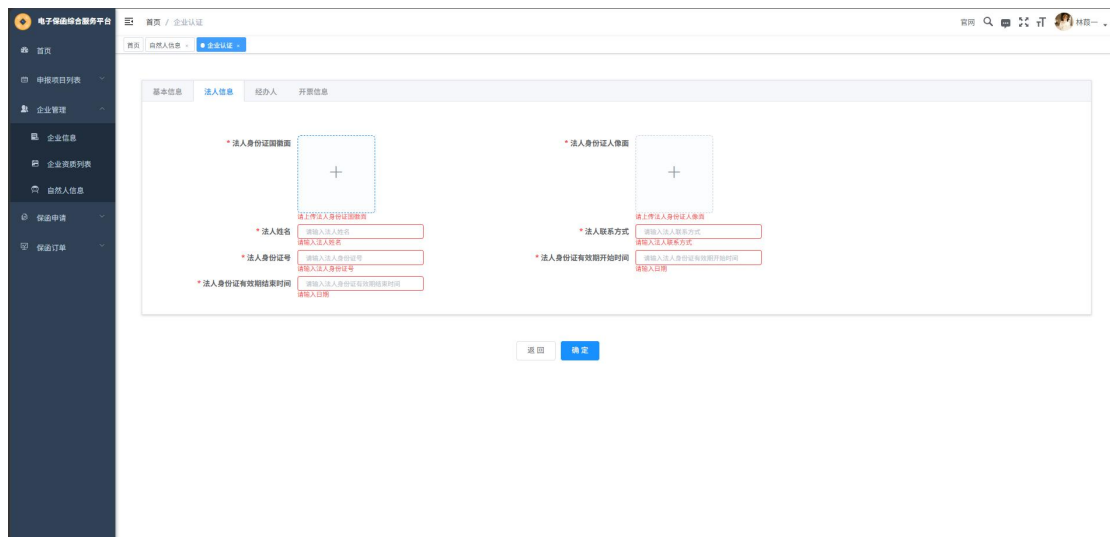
电子保函综合服务平台

首页 / 企业认证

官网 林园一

首页 自然人信息 × ● 企业认证 ×

首页
申报项目列表
企业管理
企业信息
企业资质列表
自然人信息
保函申请
保函订单

基本信息 法人信息 经办人 开票信息

* 法人身份证国徽面
+
请上传法人身份证国徽面

* 法人身份证人像面
+
请上传法人身份证人像面

* 法人姓名 请输入法人姓名
请输入法人姓名

* 法人联系方式 请输入法人联系方式
请输入法人联系方式

* 法人身份证号 请输入法人身份证号
请输入法人身份证号

* 法人身份证有效期开始时间 请输入法人身份证有效期开始时间
请输入日期

* 法人身份证有效期结束时间 请输入法人身份证有效期结束时间
请输入日期

返回 确定